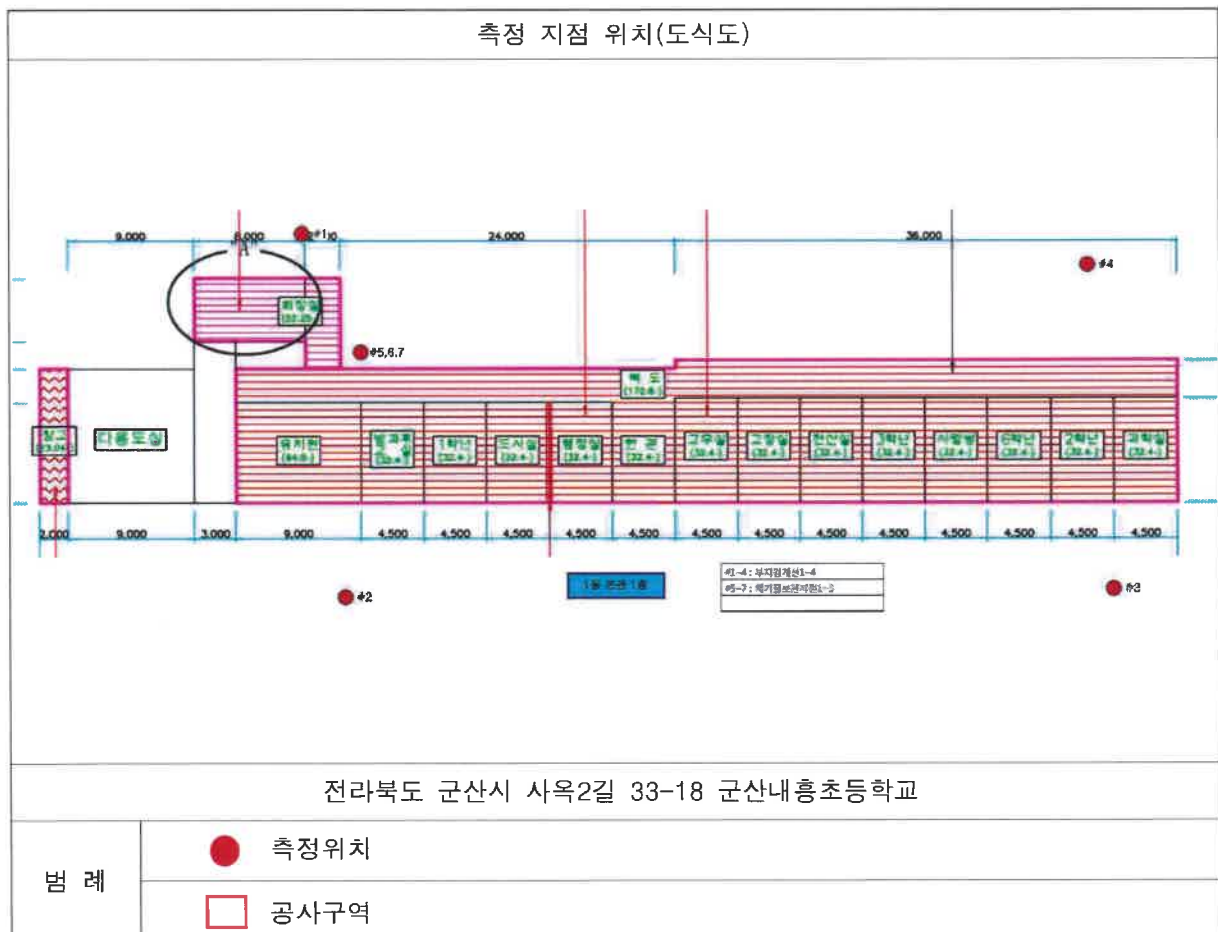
측정 지점 위치(도식도)

9.000
6.000
#1
24.000
36.000
#4
A
회의실 (33.25)
#5,6,7
복도 (170.6)
창고 (33.04)
다용도실
유치원 (64.0)
병과후 (32.4)
1학년 (32.4)
도서실 (32.4)
행정실 (32.4)
한 결 (32.4)
교무실 (32.4)
교장실 (32.4)
전산실 (32.4)
3학년 (32.4)
시청각 (32.4)
6학년 (32.4)
2학년 (32.4)
과학실 (32.4)
2.000
9.000
3.000
9.000
4.500
4.500
4.500
4.500
4.500
4.500
4.500
4.500
4.500
4.500
4.500
4.500
1동 본관 1층
#1~4 : 부지경계선1~4
#5~7 : 피해물보관지점1~3
#2
#3

전라북도 군산시 사옥2길 33-18 군산내흥초등학교

| 범 례 | 측정위치 |
|---|---|
| | 공사구역 |